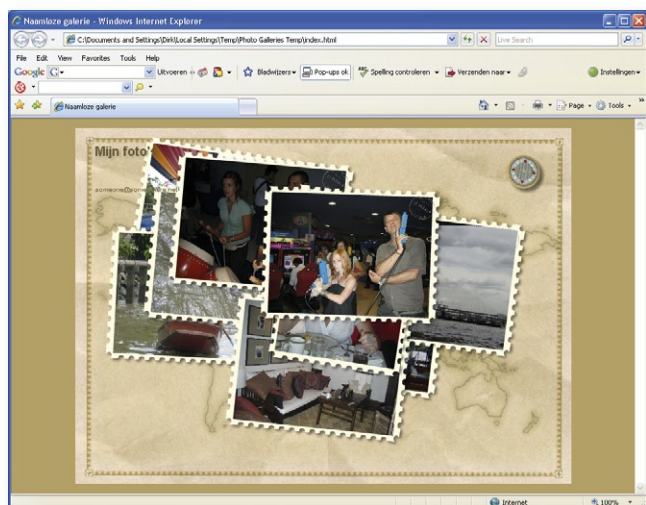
Naamloze galerie - Windows Internet Explorer

C:\Documents and Settings\Dirk\Local Settings\Temp\Photo Galleries Temp\index.html

Live Search

File Edit View Favorites Tools Help

Google G- Uitvoeren Bladwijzers Pop-ups ok Spelling controleren Verzenden naar Instellingen

Naamloze galerie

Page Tools

Mijn foto'

someone@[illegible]

Internet 100%